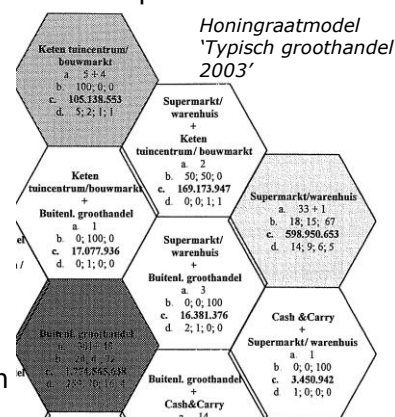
Honingraatmodel
'Typisch groothandel 2003'

Keten tuincentrum/ bouwmarkt
a. 5 + 4
b. 100; 0; 0
c. 105.138.553
d. 5; 2; 1; 1

Supermarkt/ warenhuis
+
Keten tuincentrum/ bouwmarkt
a. 2
b. 50; 50; 0
c. 169.173.947
d. 0; 0; 1; 1

Keten tuincentrum/bouwmarkt
+
Buitenl. groothandel
a. 1
b. 0; 100; 0
c. 17.077.936
d. 0; 1; 0; 0

Supermarkt/warenhuis
a. 33 + 1
b. 18; 15; 67
c. 598.950.653
d. 14; 9; 6; 5

Supermarkt/ warenhuis
+
Buitenl. groothandel
a. 3
b. 0; 0; 100
c. 16.381.376
d. 2; 1; 0; 0

Buitenl. groothandel
a. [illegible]
b. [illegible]
c. 1.774.565.618
d. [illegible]

Cash &Carry
+
Supermarkt/ warenhuis
a. 1
b. 0; 0; 100
c. 3.450.942
d. 1; 0; 0; 0

Buitenl. groothandel
+
Cash&Carry
a. 14

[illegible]
n